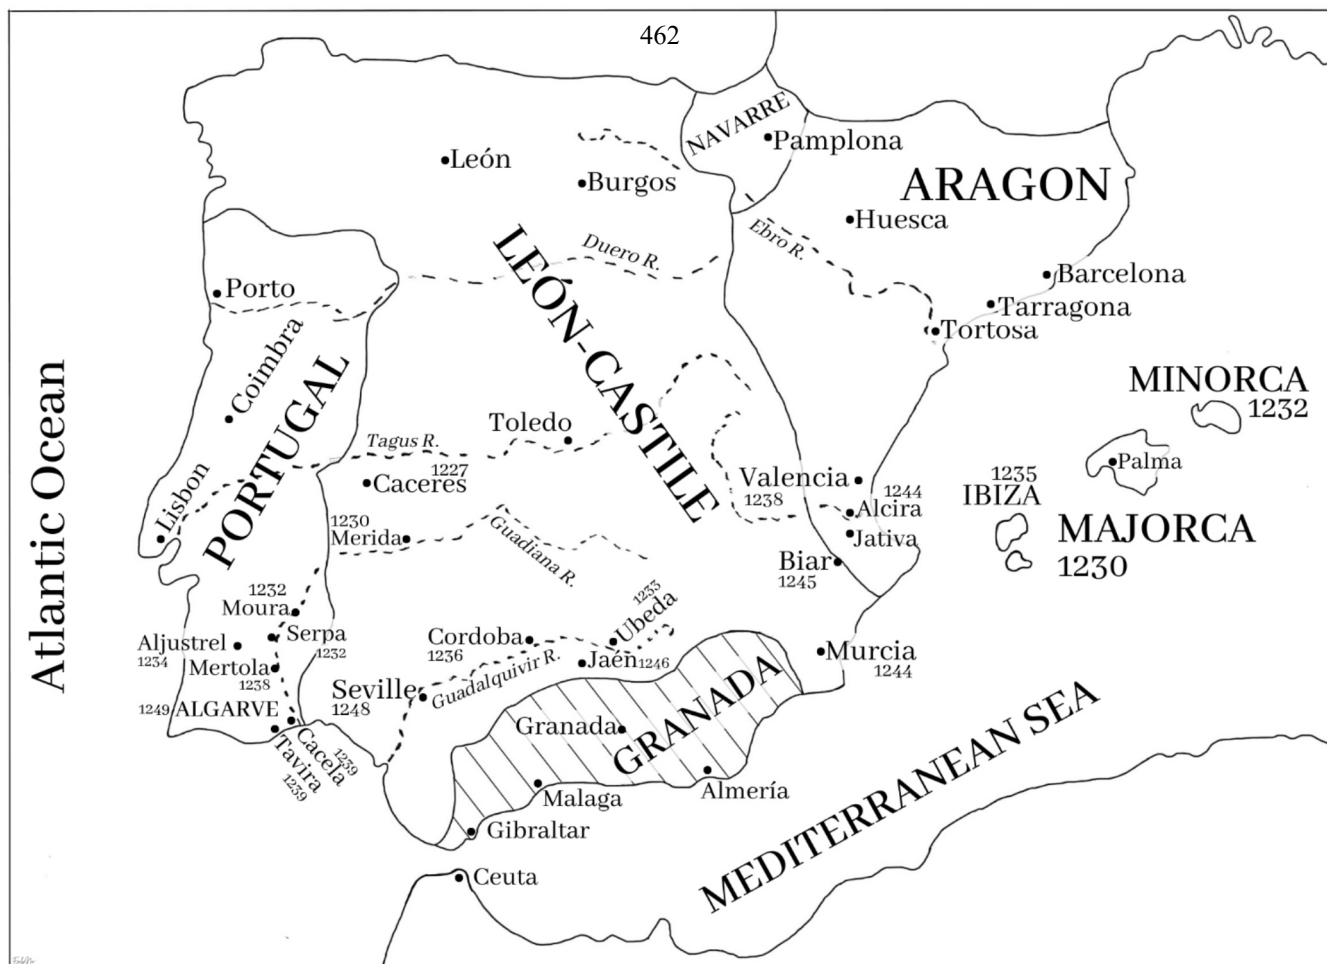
462

NAVARRE
Pamplona
León
Burgos
ARAGON
Huesca
LEÓN-CASTILE
Duero R.
Ebro R.
Barcelona
Tarragona
Tortosa
Porto
Coimbra
PORTUGAL
Atlantic Ocean
MINORCA
1232
Toledo
Tagus R.
1227
Caceres
Valencia
1238
1244
Alcira
Jativa
1235
IBIZA
Palma
MAJORCA
1230
Lisbon
1230
Merida
Guadiana R.
Biar
1245
1232
Moura
Serpa
1232
1233
Ubeda
Aljustrel
1234
Mertola
1238
Cordoba
1236
Jaén
1246
Guadalquivir R.
Murcia
1244
GRANADA
Seville
1248
1249
ALGARVE
Cacela
1239
Tavira
1239
Granada
Malaga
Almería
Gibraltar
MEDITERRANEAN SEA
Ceuta